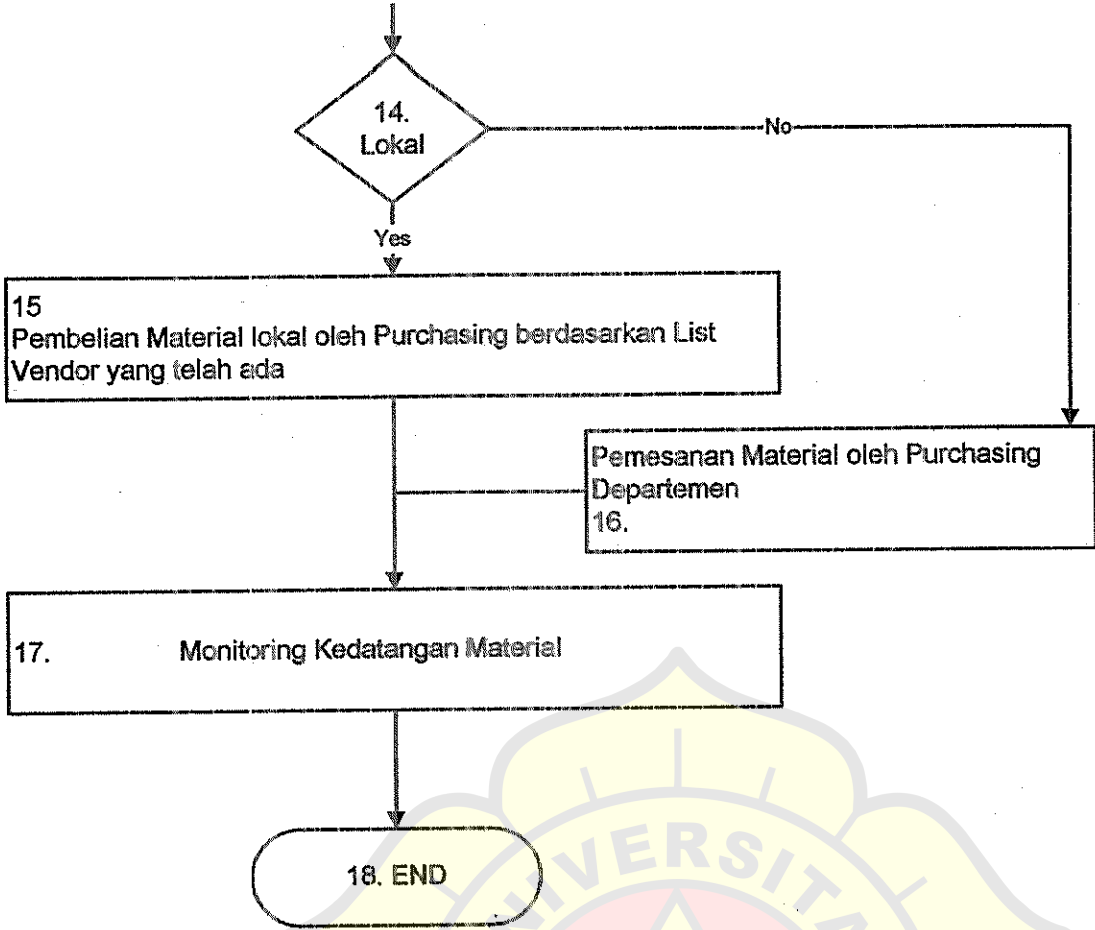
14.
Lokal

No

Yes

15
Pembelian Material lokal oleh Purchasing berdasarkan List Vendor yang telah ada

Pemesanan Material oleh Purchasing Departemen
16.

17. Monitoring Kedatangan Material

18. END

VERSIT